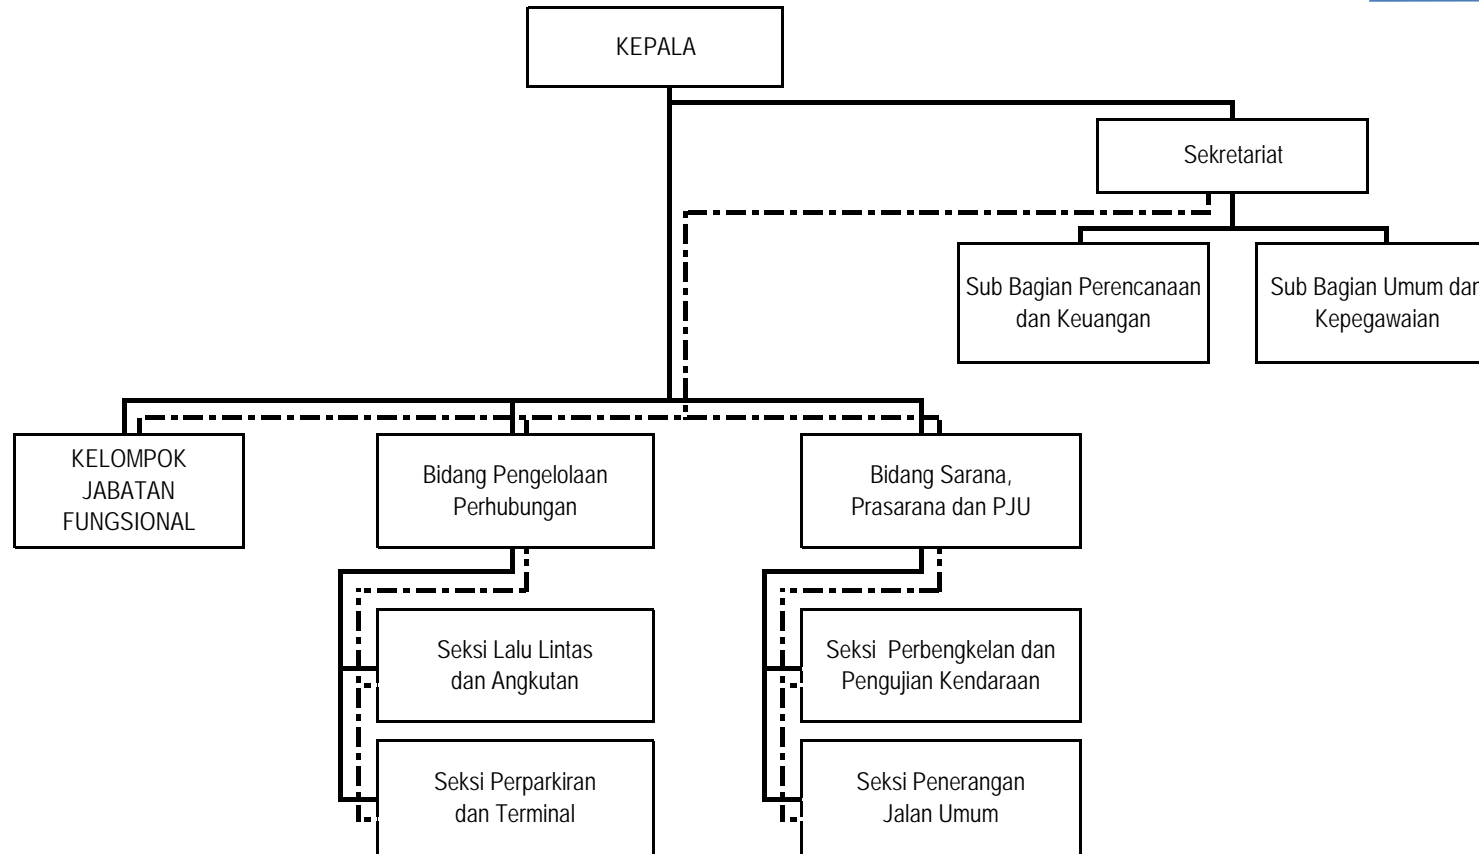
KEPALA

Sekretariat

Sub Bagian Perencanaan dan Keuangan

Sub Bagian Umum dan Kepegawaian

KELOMPOK JABATAN FUNGSIONAL

Bidang Pengelolaan Perhubungan

Bidang Sarana, Prasarana dan PJU

Seksi Lalu Lintas dan Angkutan

Seksi Perbengkelan dan Pengujian Kendaraan

Seksi Perparkiran dan Terminal

Seksi Penerangan Jalan Umum